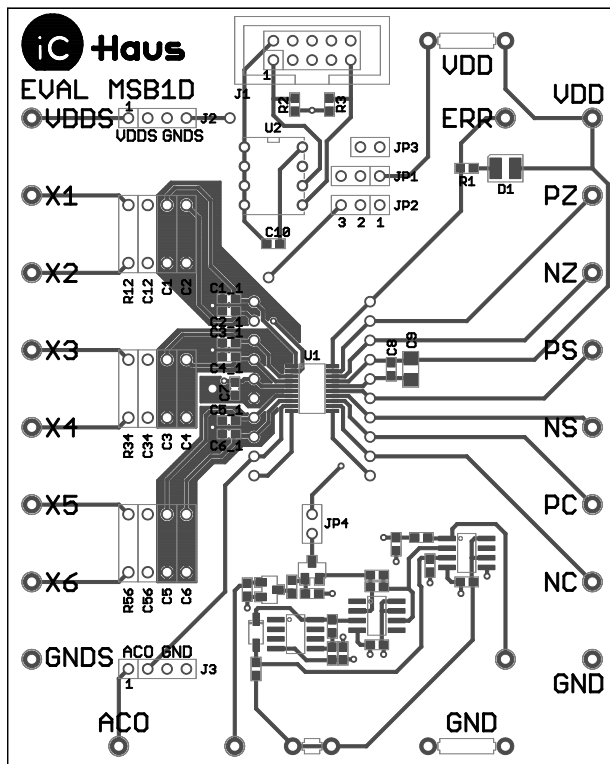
iC Haus
EVAL MSB1D
J1
1
R2
R3
U2
VDD
VDD
ERR
VDDS
1
VDDS GNDS
J2
JP3
JP1
JP2
3 2 1
R1
D1
X1
X2
R12 C12 C1 C2
C10
PZ
NZ
C1_1
C2_1
C3_1
C4_1
C7
C5_1
C6_1
U1
C8 C9
X3
X4
R34 C34 C3 C4
PS
NS
X5
X6
R56 C56 C5 C6
JP4
PC
NC
GNDS
ACO GND
1
J3
GND
ACO
GND